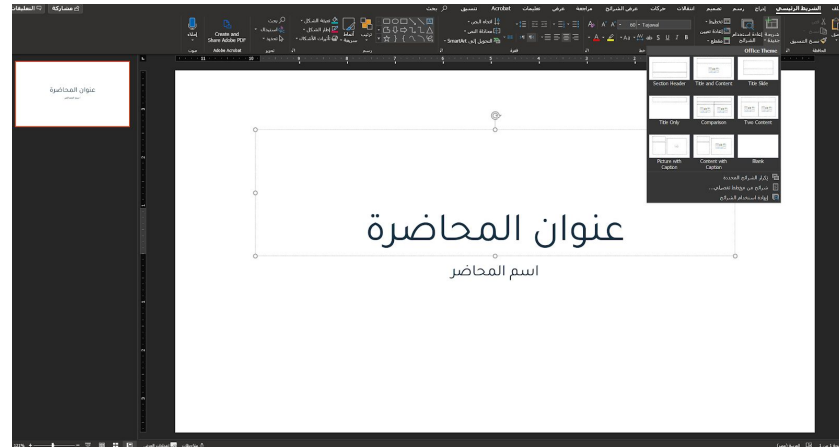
الشريط الرئيسي
إدراج
رسم
تصميم
انتقالات
حركات
عرض الشرائح
مراجعة
عرض
تعليمات
Acrobat
تنسيق
بحث
مشاركة
التعليقات

Create and Share Adobe PDF
Adobe Acrobat
إملاء
صوت
بحث
استبدال
تحديد
تحرير
تعبئة الشكل
إطار الشكل
تأثيرات الأشكال
ترتيب
أنماط سريعة
رسم
اتجاه النص
محاذاة النص
التحويل إلى SmartArt
فقرة
Tajawal
خط
تخطيط
إعادة تعيين
مقطع
شريحة جديدة
إعادة استخدام الشرائح
الشرائح
نسخ التنسيق
الحافظة

Office Theme
Section Header
Title and Content
Title Slide
Title Only
Comparison
Two Content
Picture with Caption
Content with Caption
Blank
تكرار الشرائح المحددة
شرائح من مخطط تفصيلي...
إعادة استخدام الشرائح

عنوان المحاضرة
اسم المحاضر

عنوان المحاضرة
اسم المحاضر

ملاحظات
إعدادات العرض
101%